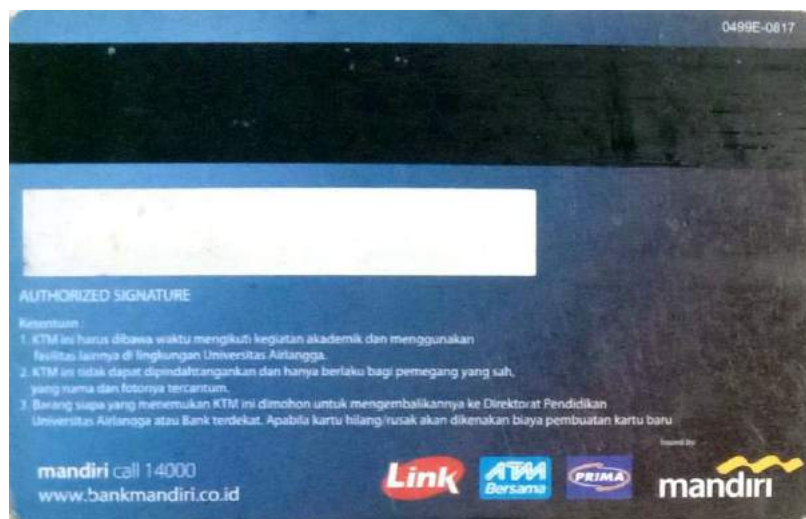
0499E-0817

AUTHORIZED SIGNATURE

Ketentuan :
1. KTM ini harus dibawa waktu mengikuti kegiatan akademik dan menggunakan fasilitas lainnya di lingkungan Universitas Airlangga.
2. KTM ini tidak dapat dipindahtangankan dan hanya berlaku bagi pemegang yang sah, yang nama dan fotonya tercantum.
3. Barang siapa yang menemukan KTM ini dimohon untuk mengembalikannya ke Direktorat Pendidikan Universitas Airlangga atau Bank terdekat. Apabila kartu hilang/rusak akan dikenakan biaya pembuatan kartu baru

mandiri call 14000
www.bankmandiri.co.id

Link ATM Bersama PRIMA

Issued by
mandiri